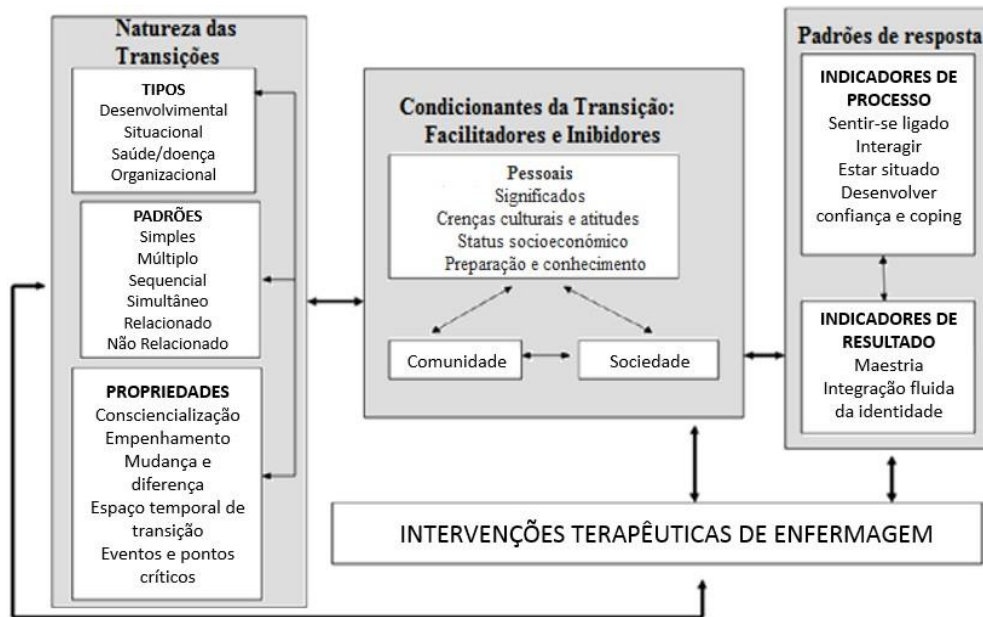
Natureza das Transições

TIPOS
Desenvolvimental
Situacional
Saúde/doença
Organizacional

PADRÕES
Simples
Múltiplo
Sequencial
Simultâneo
Relacionado
Não Relacionado

PROPRIEDADES
Consciencialização
Empenhamento
Mudança e diferença
Espaço temporal de transição
Eventos e pontos críticos

Condicionantes da Transição: Facilitadores e Inibidores

Pessoais
Significados
Crenças culturais e atitudes
Status socioeconómico
Preparação e conhecimento

Comunidade

Sociedade

Padrões de resposta

INDICADORES DE PROCESSO
Sentir-se ligado
Interagir
Estar situado
Desenvolver confiança e coping

INDICADORES DE RESULTADO
Maestria
Integração fluida da identidade

INTERVENÇÕES TERAPÊUTICAS DE ENFERMAGEM